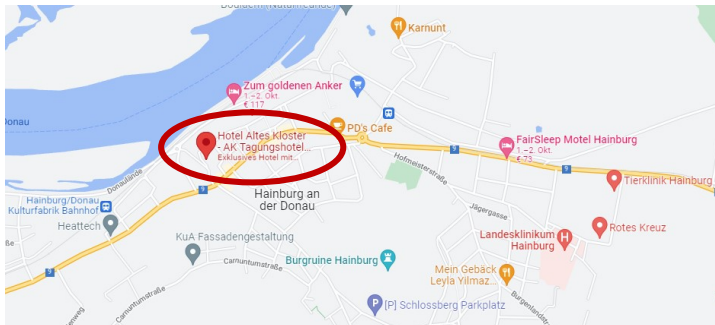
Karnunt

Zum goldenen Anker
1.–2. Okt.
€ 117

Donau

PD's Cafe

Hotel Altes Kloster - AK Tagungshotel...
Exklusives Hotel mit...

FairSleep Motel Hainburg
1.–2. Okt.
€ 73

Hofmeisterstraße

Tierklinik Hainburg

Donaulände

Hainburg/Donau Kulturfabrik Bahnhof

Hainburg an der Donau

Heattech

Jägergasse

Rotes Kreuz

Landesklinikum Hainburg

KuA Fassadengestaltung

Carnuntumstraße

Burgruine Hainburg

Mein Gebäck Leyla Yilmaz...

[P] Schlossberg Parkplatz

Carnuntumstraße

Burgenlandstr